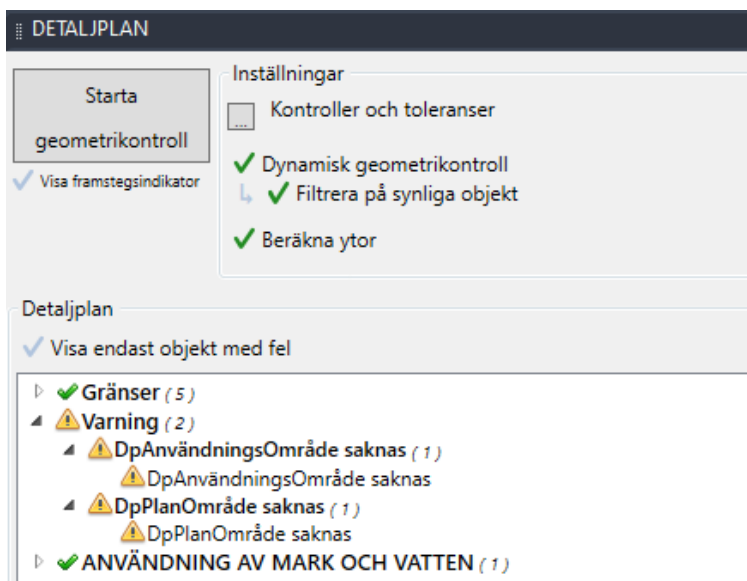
DETALJPLAN

Starta geometrikontroll

Visa framstegsindikator

Inställningar

... Kontroller och toleranser

Dynamisk geometrikontroll

Filtrera på synliga objekt

Beräkna ytor

Detaljplan

Visa endast objekt med fel

Gränser ( 5 )
Varning ( 2 )
DpAnvändningsOmråde saknas ( 1 )
DpAnvändningsOmråde saknas
DpPlanOmråde saknas ( 1 )
DpPlanOmråde saknas
ANVÄNDNING AV MARK OCH VATTEN ( 1 )